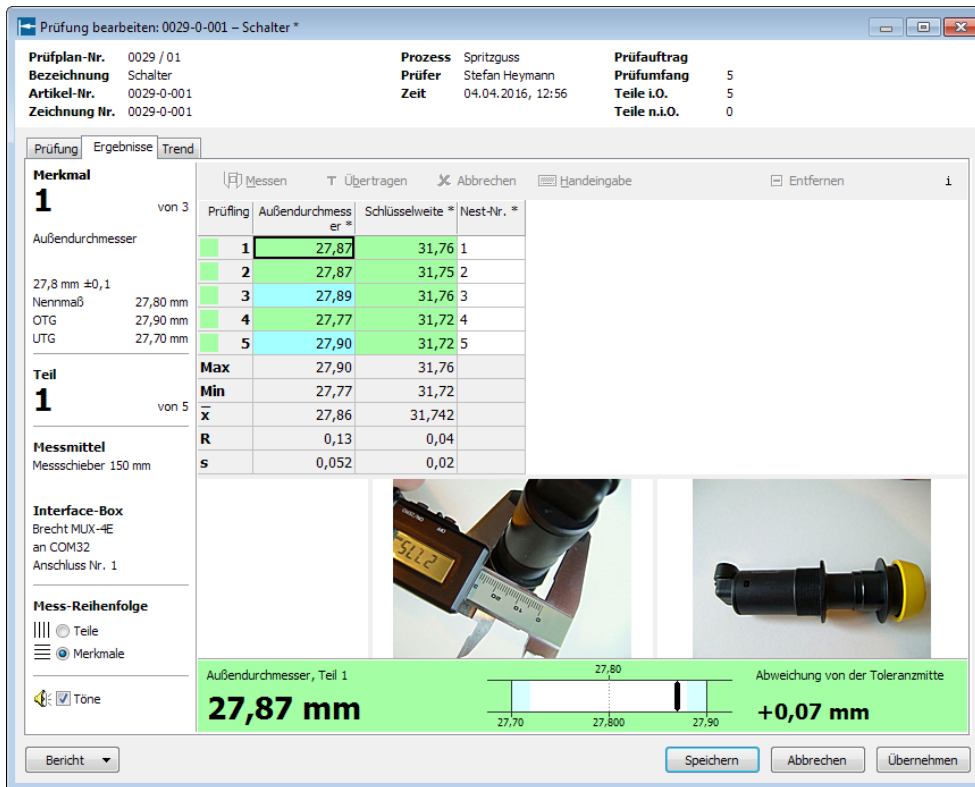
Prüfung bearbeiten: 0029-0-001 – Schalter *

Prüfplan-Nr. 0029 / 01
Bezeichnung Schalter
Artikel-Nr. 0029-0-001
Zeichnung Nr. 0029-0-001

Prozess Spritzguss
Prüfer Stefan Heymann
Zeit 04.04.2016, 12:56

Prüfauftrag
Prüfumfang 5
Teile i.O. 5
Teile n.i.O. 0

Prüfung | Ergebnisse | Trend

Merkmal
1 von 3
Außendurchmesser

27,8 mm ±0,1
Nennmaß 27,80 mm
OTG 27,90 mm
UTG 27,70 mm

Teil
1 von 5

Messmittel
Messschieber 150 mm

Interface-Box
Brecht MUX-4E
an COM32
Anschluss Nr. 1

Mess-Reihenfolge
Teile
Merkmale

Töne

Messen | Übertragen | Abbrechen | Handeingabe | Entfernen | i

| Prüfling | Außendurchmesser * | Schlüsselweite * | Nest-Nr. * |
|---|---|---|---|
| 1 | 27,87 | 31,76 | 1 |
| 2 | 27,87 | 31,75 | 2 |
| 3 | 27,89 | 31,76 | 3 |
| 4 | 27,77 | 31,72 | 4 |
| 5 | 27,90 | 31,72 | 5 |
| Max | 27,90 | 31,76 | |
| Min | 27,77 | 31,72 | |
| $\bar{x}$ | 27,86 | 31,742 | |
| R | 0,13 | 0,04 | |
| s | 0,052 | 0,02 | |

27.75

Außendurchmesser, Teil 1
27,87 mm

27,80
27,70 27,800 27,90

Abweichung von der Toleranzmitte
+0,07 mm

Bericht | Speichern | Abbrechen | Übernehmen